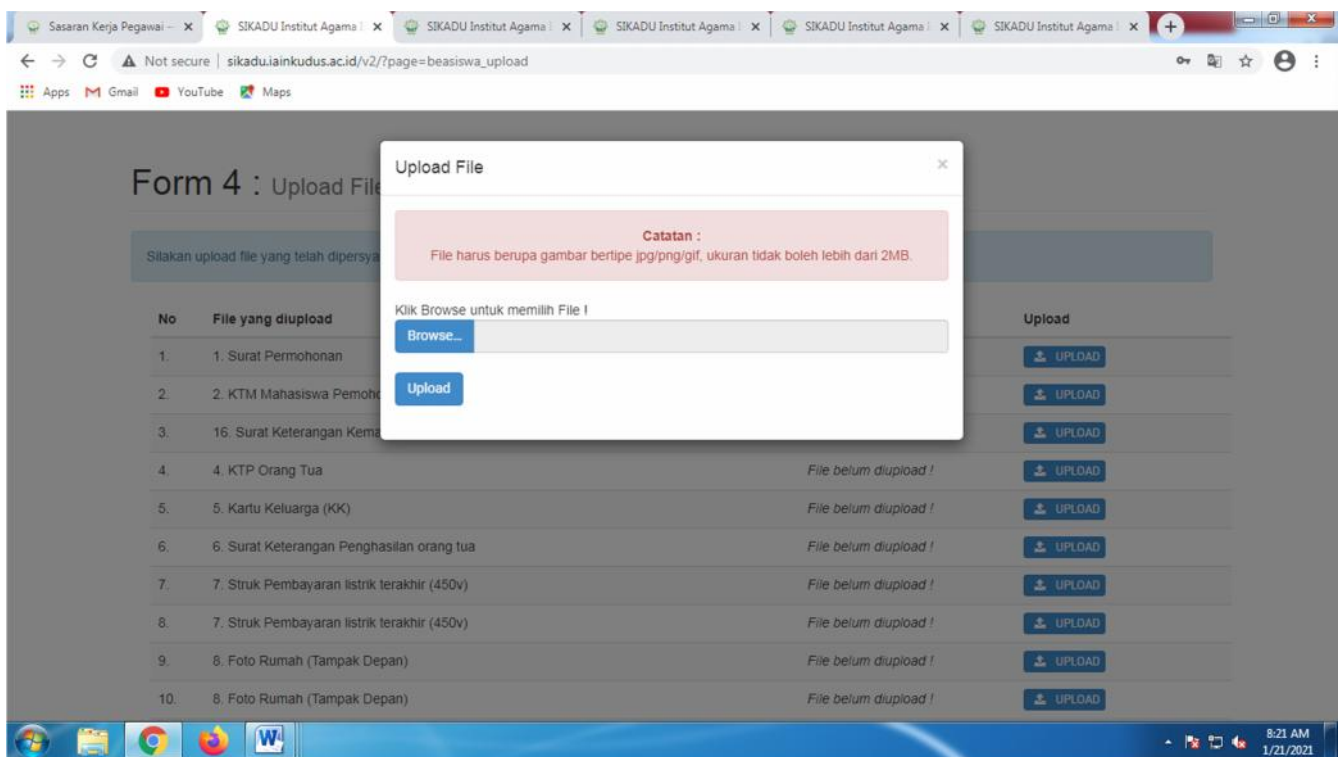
Sasaran Kerja Pegawai - ×  SIKADU Institut Agama ×  SIKADU Institut Agama ×  SIKADU Institut Agama ×  SIKADU Institut Agama ×  SIKADU Institut Agama ×

Not secure | sikadu.iainkudus.ac.id/v2/?page=beasiswa_upload

Apps  Gmail  YouTube  Maps

Form 4 : Upload File

Silakan upload file yang telah dipersya

Upload File

×

Catatan :
File harus berupa gambar bertipe jpg/png/gif, ukuran tidak boleh lebih dari 2MB.

Klik Browse untuk memilih File !

Browse...

Upload

| No | File yang diupload | | Upload |
|---|---|---|---|
| 1. | 1. Surat Permohonan | | UPLOAD |
| 2. | 2. KTM Mahasiswa Pemohc | | UPLOAD |
| 3. | 16. Surat Keterangan Kema | | UPLOAD |
| 4. | 4. KTP Orang Tua | File belum diupload ! | UPLOAD |
| 5. | 5. Kartu Keluarga (KK) | File belum diupload ! | UPLOAD |
| 6. | 6. Surat Keterangan Penghasilan orang tua | File belum diupload ! | UPLOAD |
| 7. | 7. Struk Pembayaran listrik terakhir (450v) | File belum diupload ! | UPLOAD |
| 8. | 7. Struk Pembayaran listrik terakhir (450v) | File belum diupload ! | UPLOAD |
| 9. | 8. Foto Rumah (Tampak Depan) | File belum diupload ! | UPLOAD |
| 10. | 8. Foto Rumah (Tampak Depan) | File belum diupload ! | UPLOAD |

8:21 AM
1/21/2021